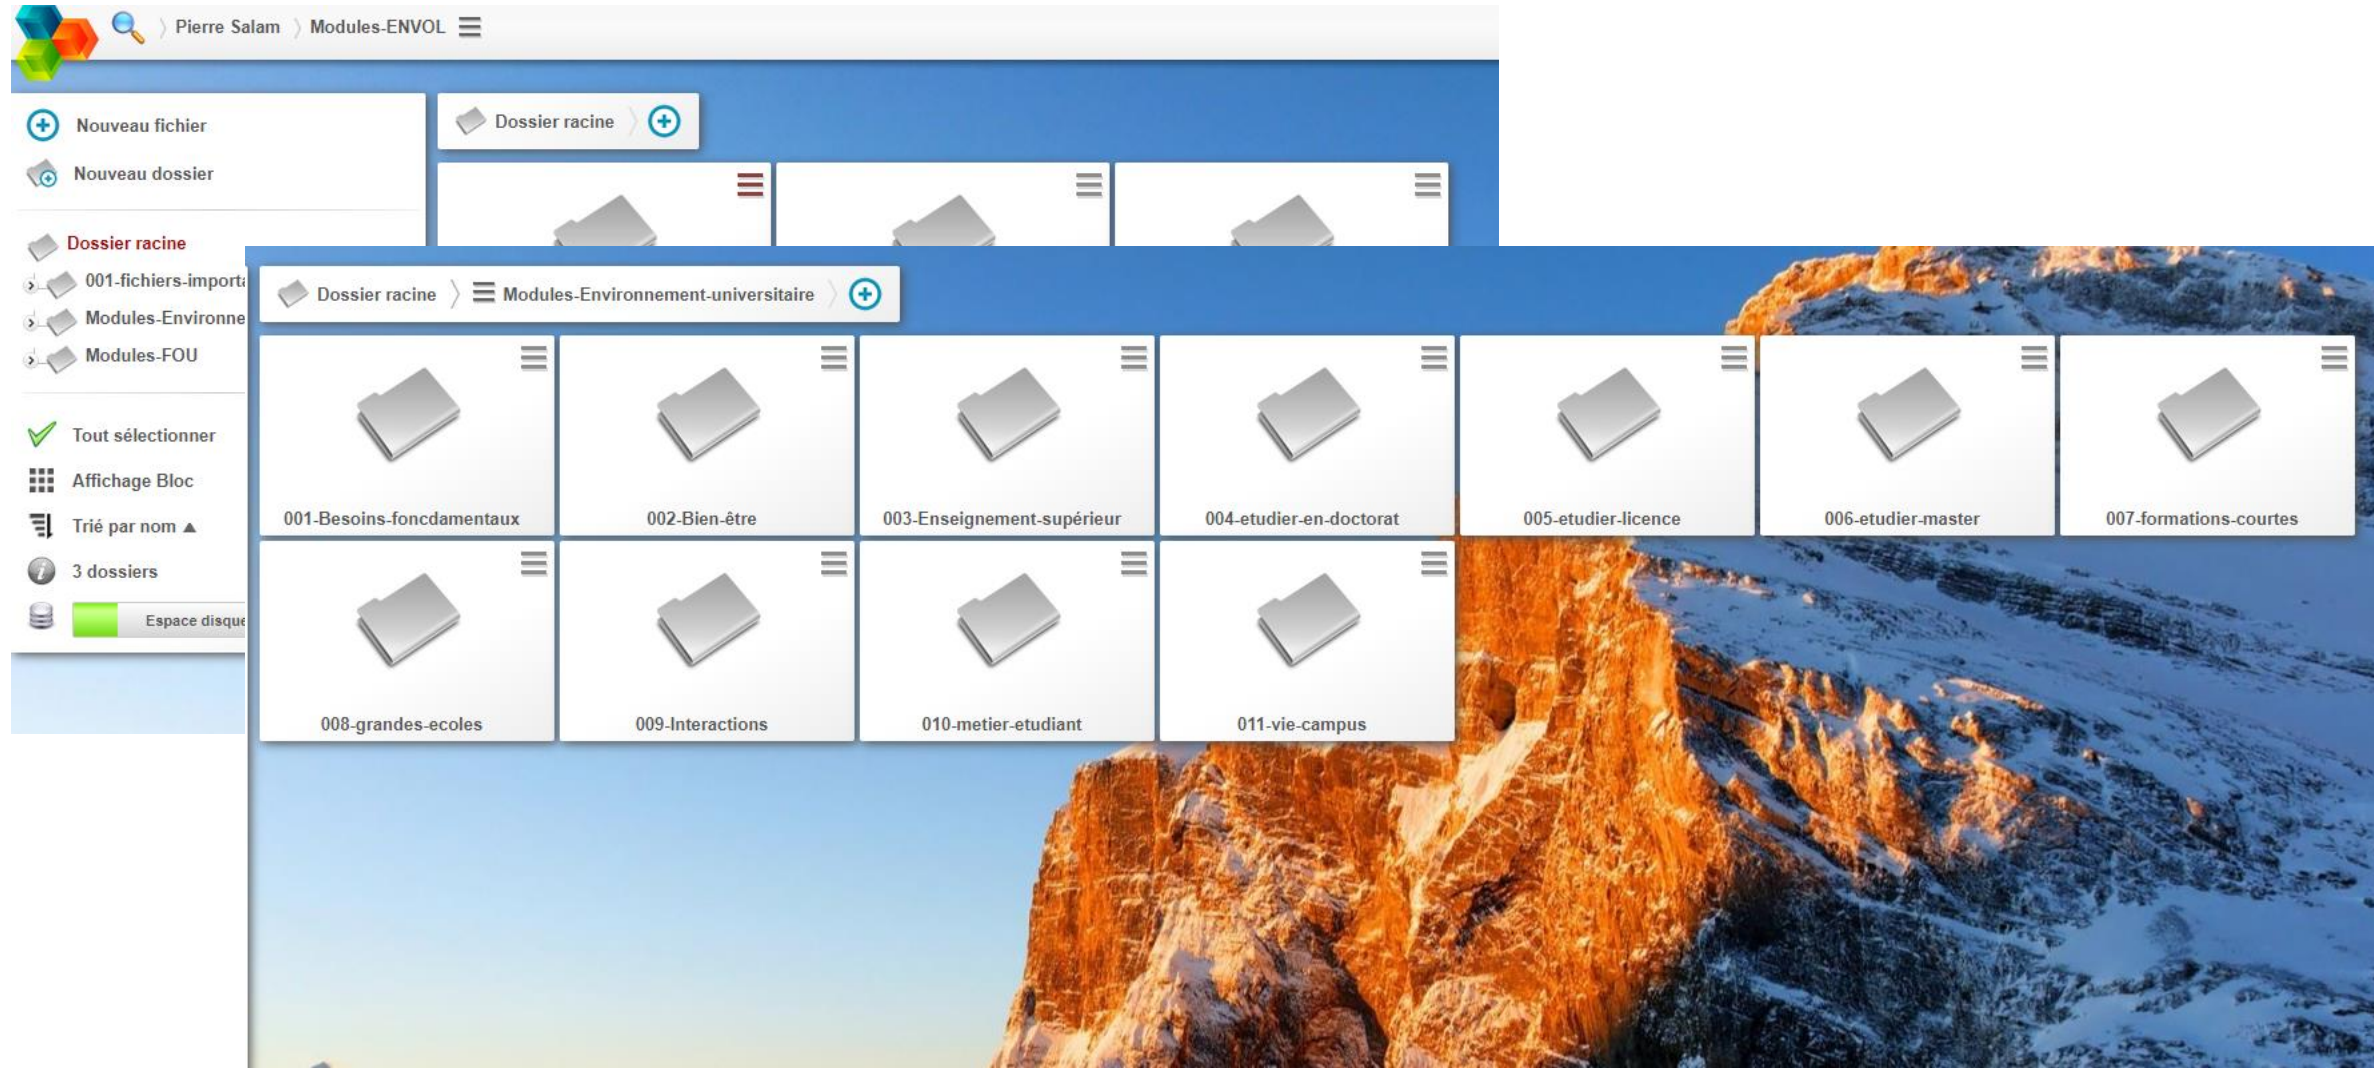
Pierre Salam 〉 Modules-ENVOL

Nouveau fichier

Nouveau dossier

Dossier racine

001-fichiers-import

Modules-Environne

Modules-FOU

Tout sélectionner

Affichage Bloc

Trié par nom ▲

3 dossiers

Espace disque

Dossier racine

Dossier racine 〉 Modules-Environnement-universitaire

001-Besoins-foncdamentaux

002-Bien-être

003-Enseignement-supérieur

004-etudier-en-doctorat

005-etudier-licence

006-etudier-master

007-formations-courtes

008-grandes-ecoles

009-Interactions

010-metier-etudiant

011-vie-campus